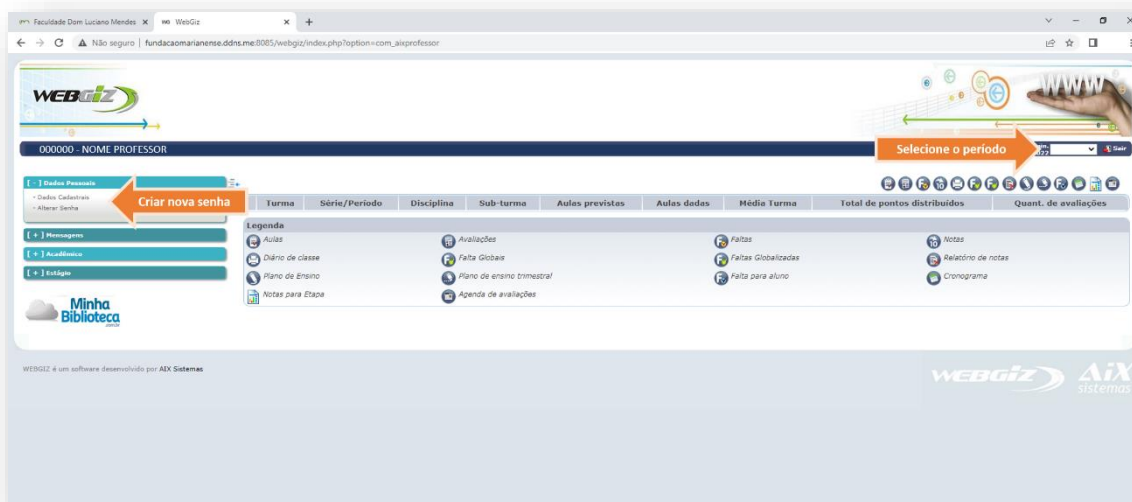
Faculdade Dom Luciano Mendes × WebGiz × +

Não seguro | fundacaomarianense.ddns.me:8085/webgiz/index.php?option=com_aixprofessor

WEBGIZ

WWW

000000 - NOME PROFESSOR

Selecione o período

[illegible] 2022

Sair

[ - ] Dados Pessoais

- Dados Cadastrais
- Alterar Senha

Criar nova senha

[ + ] Mensagens

[ + ] Acadêmico

[ + ] Estágio

Minha Biblioteca

| Turma | Série/Período | Disciplina | Sub-turma | Aulas previstas | Aulas dadas | Média Turma | Total de pontos distribuídos | Quant. de avaliações |
|---|---|---|---|---|---|---|---|---|

Legenda

Aulas
Avaliações
Faltas
Notas
Diário de classe
Falta Globais
Faltas Globalizadas
Relatório de notas
Plano de Ensino
Plano de ensino trimestral
Falta para aluno
Cronograma
Notas para Etapa
Agenda de avaliações

WEBGIZ é um software desenvolvido por AIX Sistemas

WEBGIZ

AIX sistemas